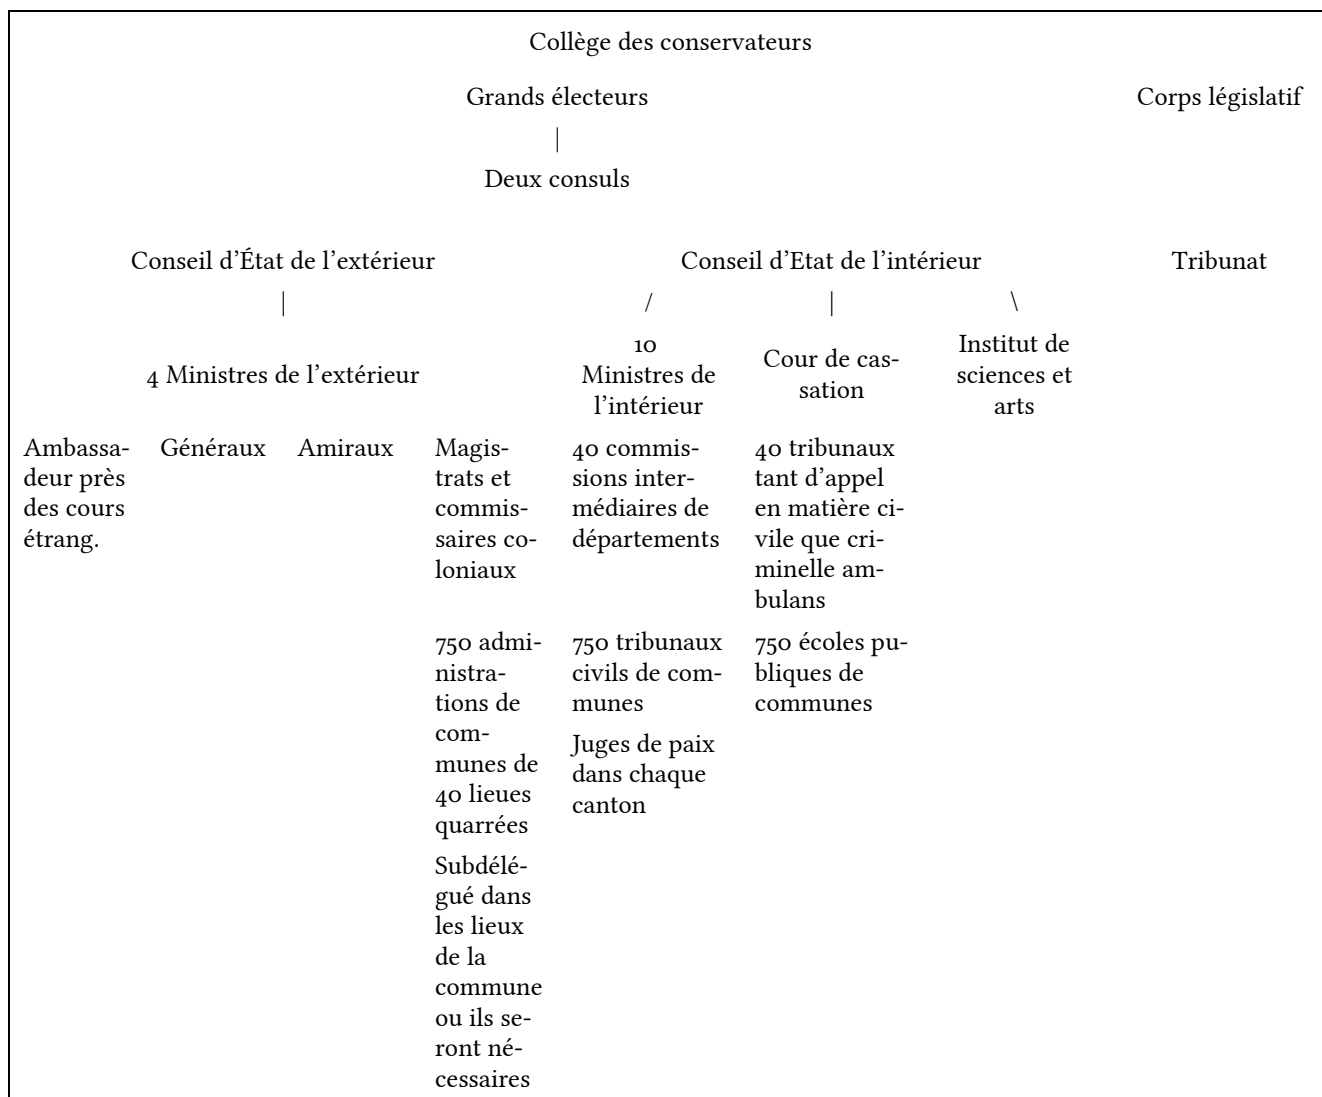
Collège des conservateurs

Grands électeurs

Corps législatif

|

Deux consuls

Conseil d'État de l'extérieur

Conseil d'Etat de l'intérieur

Tribunat

|

/

|

\

4 Ministres de l'extérieur

10 Ministres de l'intérieur

Cour de cassation

Institut de sciences et arts

Ambassadeur près des cours étrang.

Généraux

Amiraux

Magistrats et commissaires coloniaux

40 commissions intermédiaires de départements

40 tribunaux tant d'appel en matière civile que criminelle ambulans

750 administrations de communes de 40 lieues quarrées

750 tribunaux civils de communes

750 écoles publiques de communes

Juges de paix dans chaque canton

Subdélégué dans les lieux de la commune ou ils seront nécessaires